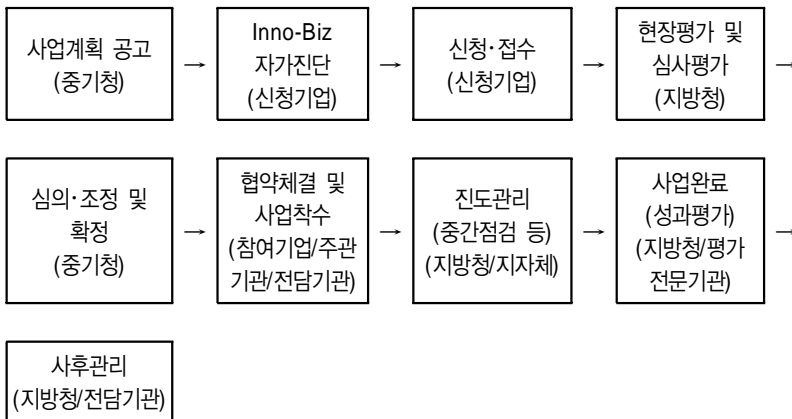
사업계획 공고 (중기청) → Inno-Biz 자가진단 (신청기업) → 신청·접수 (신청기업) → 현장평가 및 심사평가 (지방청) →

심의·조정 및 확정 (중기청) → 협약체결 및 사업착수 (참여기업/주관기관/전담기관) → 진도관리 (중간점검 등) (지방청/지자체) → 사업완료 (성과평가) (지방청/평가전문기관) →

사후관리 (지방청/전담기관)